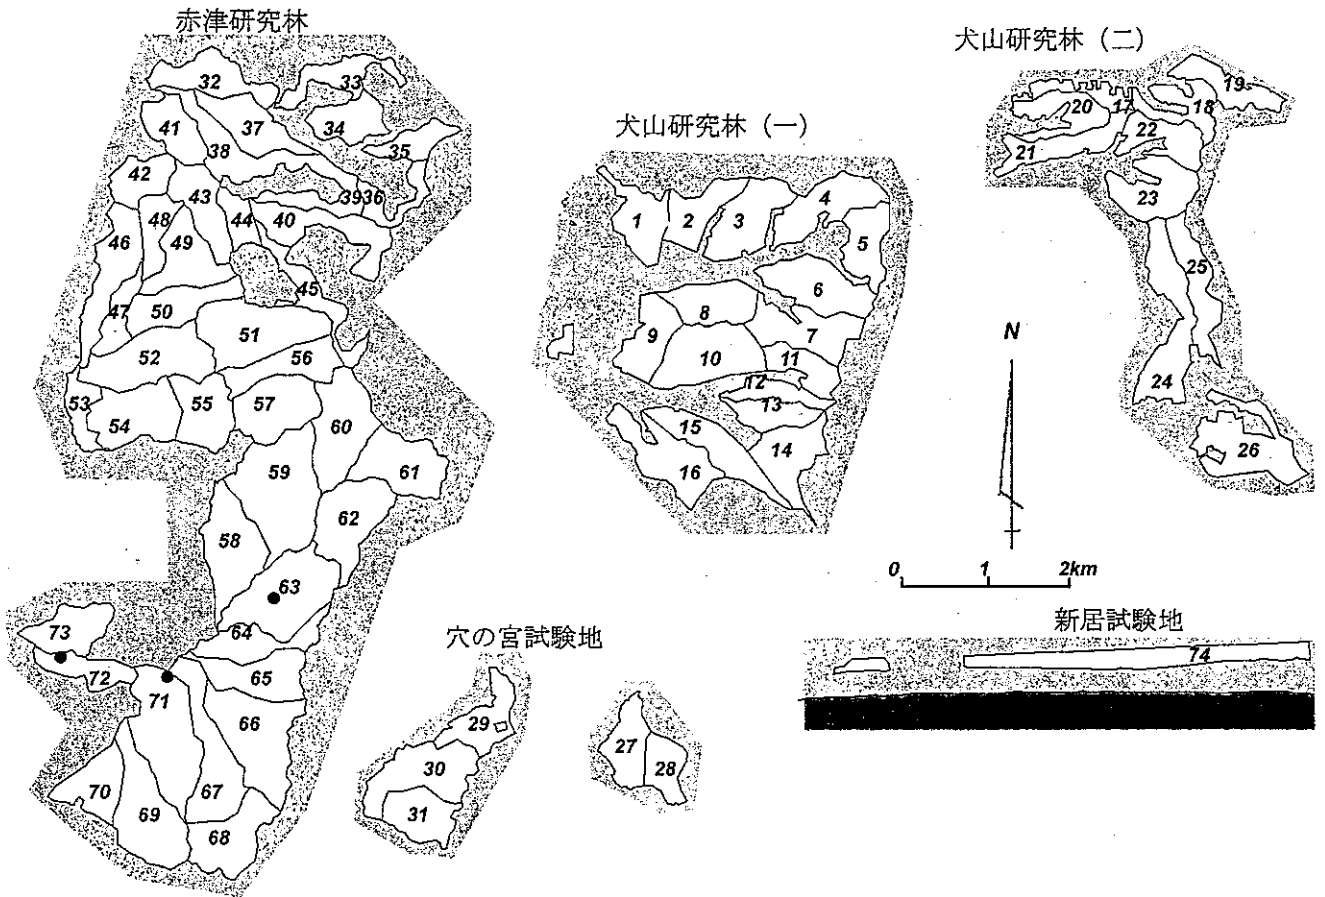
赤津研究林

32 33 34 41 37 38 35 42 43 3936 48 44 40 46 49 45 47 50 51 52 56 53 55 57 54 60 59 61 58 62 63 73 64 72 71 65 66 70 67 69 68

犬山研究林（一）

1 2 3 4 5 6 8 9 7 10 11 12 13 15 14 16

犬山研究林（二）

19 20 17 18 22 21 23 25 24 26

N

0 1 2km

穴の宮試験地

29 30 31 27 28

新居試験地

74